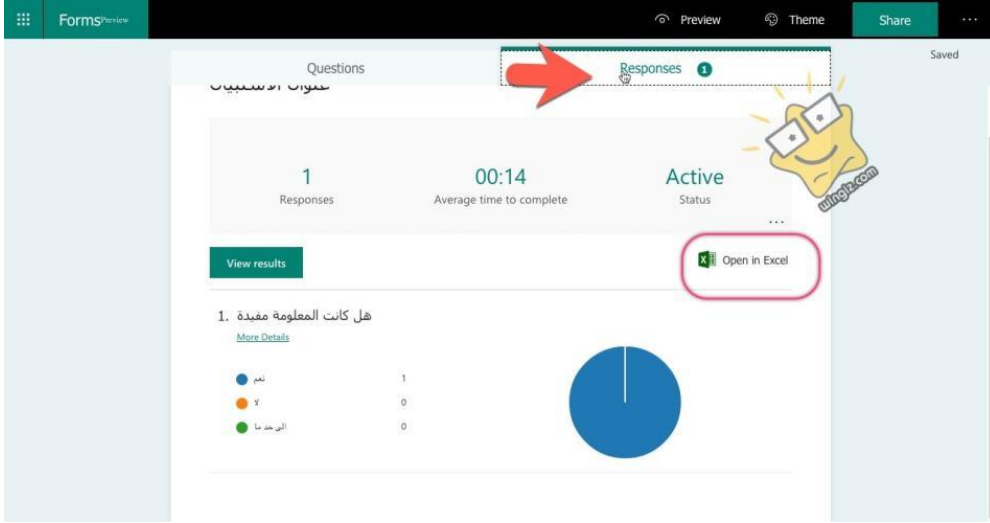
Forms Preview

Preview

Theme

Share

...

Saved

Questions

Responses 1

عنوان الاستبيان

1
Responses

00:14
Average time to complete

Active
Status

...

View results

Open in Excel

wingiz.com

1. هل كانت المعلومة مفيدة

More Details

نعم 1

لا 0

الى حد ما 0